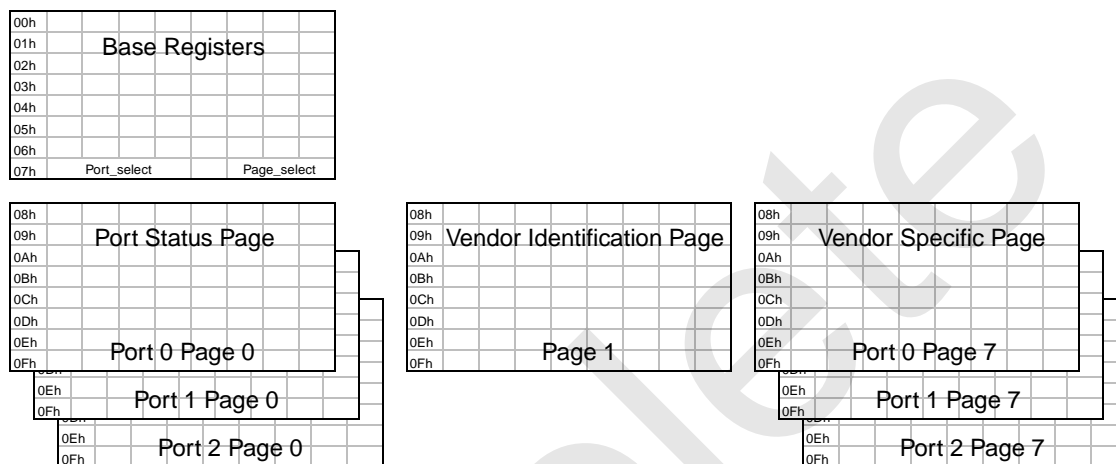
00h
01h Base Registers
02h
03h
04h
05h
06h
07h Port_select Page_select

08h
09h Port Status Page
0Ah
0Bh
0Ch
0Dh
0Eh
0Fh Port 0 Page 0
0Eh
0Fh Port 1 Page 0
0Eh
0Fh Port 2 Page 0

08h
09h Vendor Identification Page
0Ah
0Bh
0Ch
0Dh
0Eh
0Fh Page 1

08h
09h Vendor Specific Page
0Ah
0Bh
0Ch
0Dh
0Eh
0Fh Port 0 Page 7
0Eh
0Fh Port 1 Page 7
0Eh
0Fh Port 2 Page 7